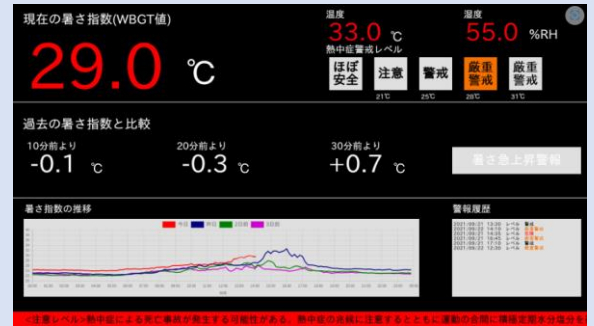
現在の暑さ指数(WBGT値)

29.0 ℃

温度
33.0 ℃

湿度
55.0 %RH

熱中症警戒レベル

ほぼ安全

注意
21℃

警戒
25℃

厳重警戒
28℃

厳重警戒
31℃

過去の暑さ指数と比較

10分前より
-0.1 ℃

20分前より
-0.3 ℃

30分前より
+0.7 ℃

暑さ急上昇警報

暑さ指数の推移

警報履歴

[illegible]

<注意レベル>熱中症による死亡事故が発生する可能性がある。熱中症の兆候に注意するとともに運動の合間に積極定期水分補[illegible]